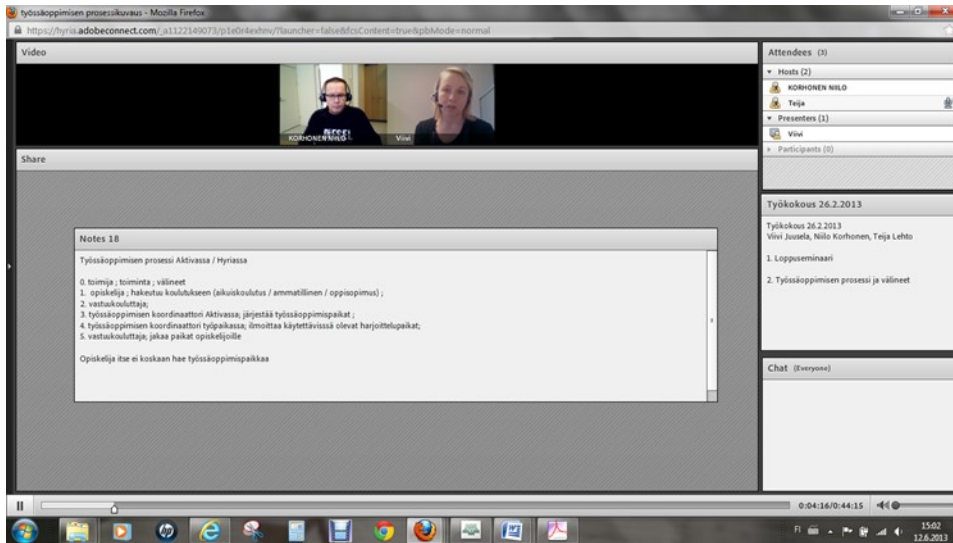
työssäoppimisen prosessikuvaus - Mozilla Firefox

https://hyria.adobeconnect.com/_a1122149073/p1e0r4exhnv/?launcher=false&fcsContent=true&pbMode=normal

Video

KORHONEN NIILO

Viivi

Share

Notes 18

Työssäoppimisen prosessi Aktivassa / Hyriassa

0. toimija ; toiminta ; välineet
1. opiskelija ; hakeutuu koulutukseen (aikuiskoulutus / ammatillinen / oppisopimus) ;
2. vastuukouluttaja;
3. työssäoppimisen koordinaattori Aktivassa; järjestää työssäoppimispaikat ;
4. työssäoppimisen koordinaattori työpaikassa; ilmoittaa käytettävissä olevat harjoittelupaikat;
5. vastuukouluttaja; jakaa paikat opiskelijoille

Opiskelija itse ei koskaan hae työssäoppimispaikkaa

Attendees (3)

Hosts (2)

KORHONEN NIILO

Teija

Presenters (1)

Viivi

Participants (0)

Työkokous 26.2.2013

Työkokous 26.2.2013
Viivi Juusela, Niilo Korhonen, Teija Lehto

1. Loppuseminaari

2. Työssäoppimisen prosessi ja välineet

Chat (Everyone)

0:04:16/0:44:15

FI

15:02
12.6.2013